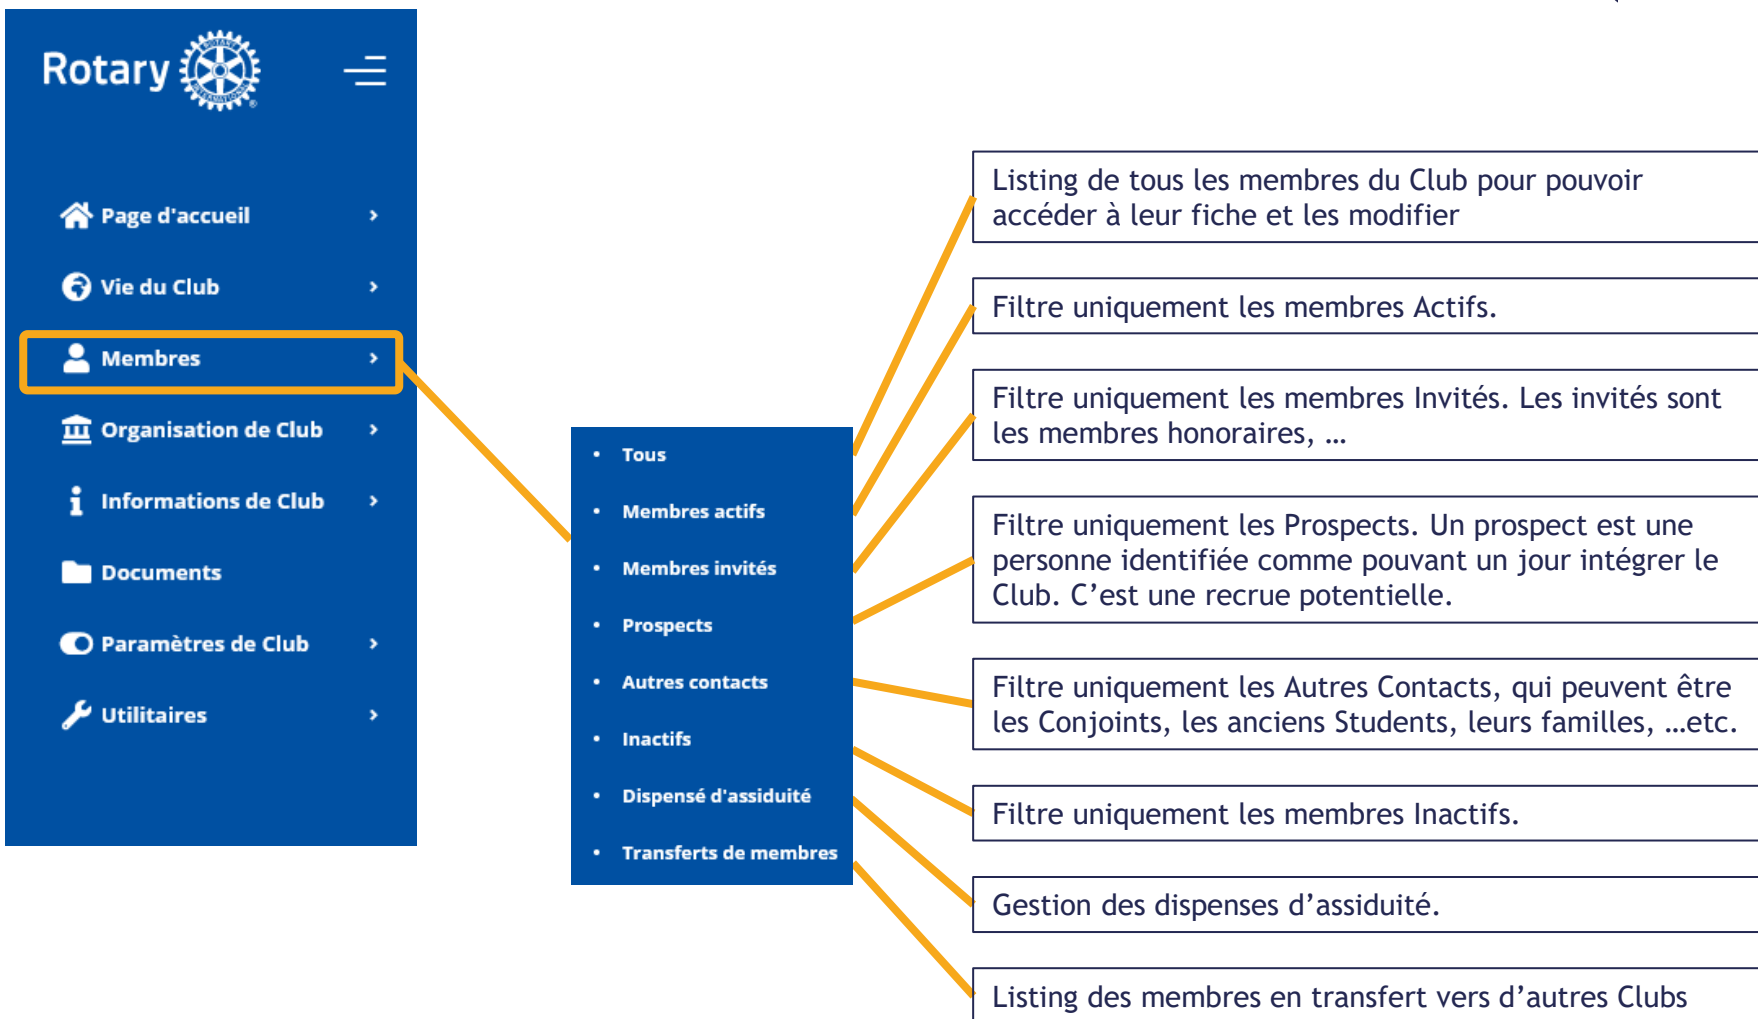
Rotary

Page d'accueil ›
Vie du Club ›
Membres ›
Organisation de Club ›
Informations de Club ›
Documents
Paramètres de Club ›
Utilitaires ›

• Tous
• Membres actifs
• Membres invités
• Prospects
• Autres contacts
• Inactifs
• Dispensé d'assiduité
• Transferts de membres

Listing de tous les membres du Club pour pouvoir accéder à leur fiche et les modifier

Filtre uniquement les membres Actifs.

Filtre uniquement les membres Invités. Les invités sont les membres honoraires, …

Filtre uniquement les Prospects. Un prospect est une personne identifiée comme pouvant un jour intégrer le Club. C'est une recrue potentielle.

Filtre uniquement les Autres Contacts, qui peuvent être les Conjoints, les anciens Students, leurs familles, …etc.

Filtre uniquement les membres Inactifs.

Gestion des dispenses d'assiduité.

Listing des membres en transfert vers d'autres Clubs